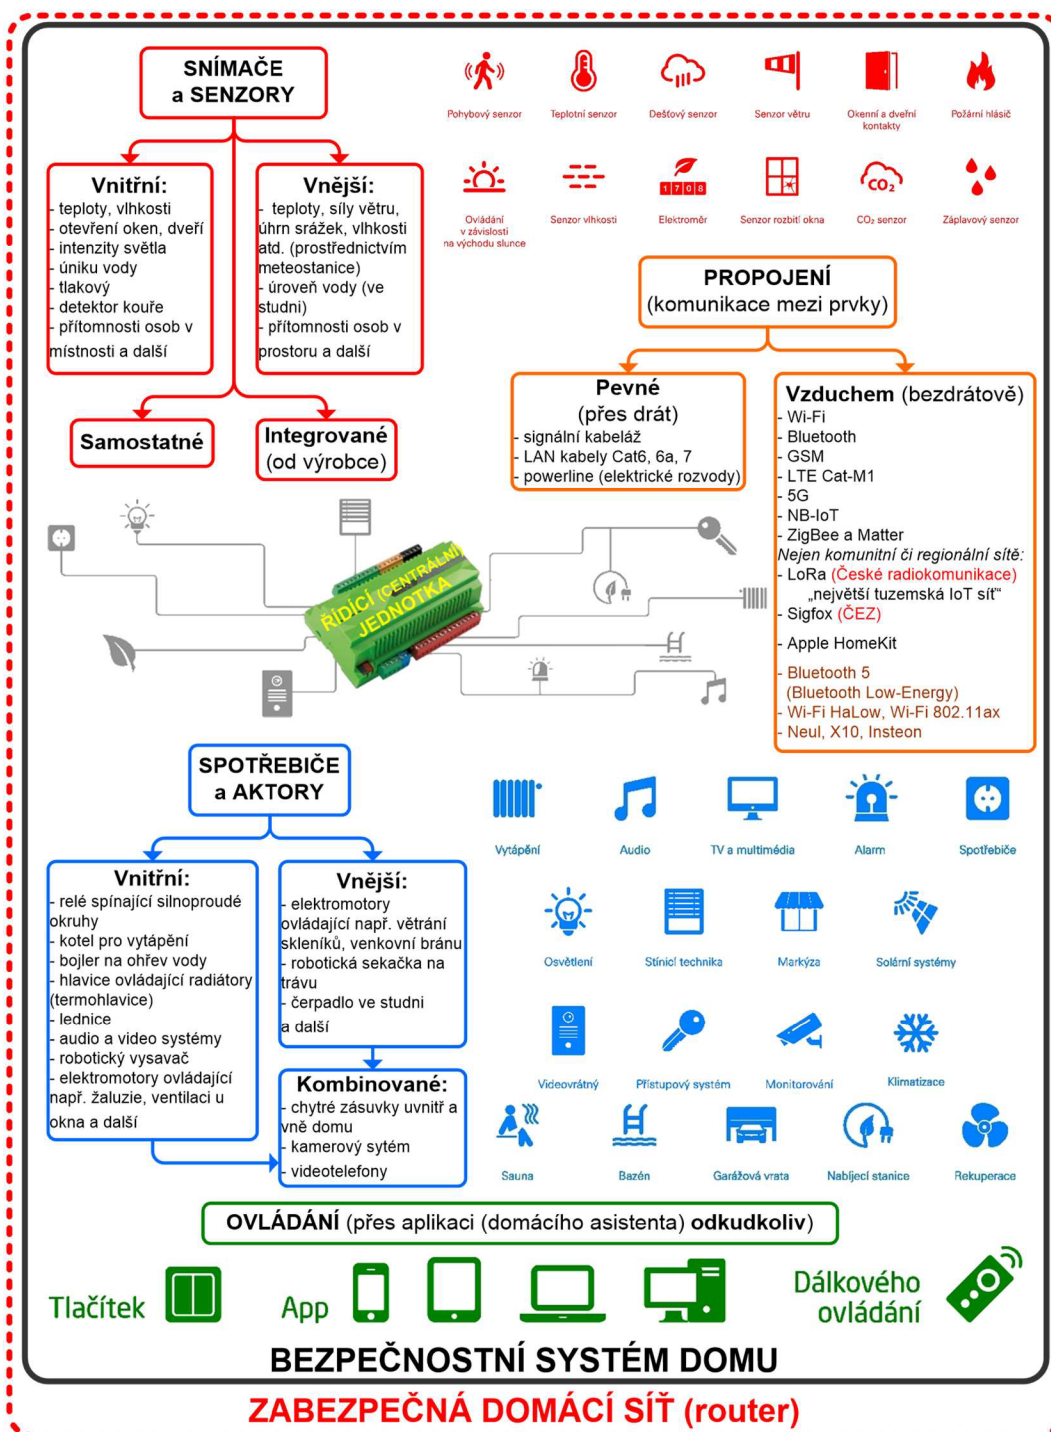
SNÍMAČE a SENZORY

Pohybový senzor
Teplotní senzor
Dešťový senzor
Senzor větru
Okenní a dveřní kontakty
Požární hlásič

Ovládání v závislosti na východu slunce
Senzor vlhkosti
1708
Elektroměr
Senzor rozbití okna
$CO_2$
$CO_2$ senzor
Záplavový senzor

Vnitřní:
- teploty, vlhkosti
- otevření oken, dveří
- intenzity světla
- úniku vody
- tlakový
- detektor kouře
- přítomnosti osob v místnosti a další

Vnější:
- teploty, síly větru, úhrn srážek, vlhkosti atd. (prostřednictvím meteostanice)
- úroveň vody (ve studni)
- přítomnosti osob v prostoru a další

Samostatné

Integrované (od výrobce)

PROPOJENÍ (komunikace mezi prvky)

Pevné (přes drát)
- signální kabeláž
- LAN kabely Cat6, 6a, 7
- powerline (elektrické rozvody)

Vzduchem (bezdrátově)
- Wi-Fi
- Bluetooth
- GSM
- LTE Cat-M1
- 5G
- NB-IoT
- ZigBee a Matter
Nejen komunitní či regionální sítě:
- LoRa (České radiokomunikace) „největší tuzemská IoT síť"
- Sigfox (ČEZ)
- Apple HomeKit
- Bluetooth 5 (Bluetooth Low-Energy)
- Wi-Fi HaLow, Wi-Fi 802.11ax
- Neul, X10, Insteon

ŘÍDÍCÍ (CENTRÁLNÍ) JEDNOTKA

SPOTŘEBIČE a AKTORY

Vnitřní:
- relé spínající silnoproudé okruhy
- kotel pro vytápění
- bojler na ohřev vody
- hlavice ovládající radiátory (termohlavice)
- lednice
- audio a video systémy
- robotický vysavač
- elektromotory ovládající např. žaluzie, ventilaci u okna a další

Vnější:
- elektromotory ovládající např. větrání skleníků, venkovní bránu
- robotická sekačka na trávu
- čerpadlo ve studni
a další

Kombinované:
- chytré zásuvky uvnitř a vně domu
- kamerový sytém
- videotelefony

Vytápění
Audio
TV a multimédia
Alarm
Spotřebiče
Osvětlení
Stínicí technika
Markýza
Solární systémy
Videovrátný
Přístupový systém
Monitorování
Klimatizace
Sauna
Bazén
Garážová vrata
Nabíjecí stanice
Rekuperace

OVLÁDÁNÍ (přes aplikaci (domácího asistenta) odkudkoliv)

Tlačítek
App
Dálkového ovládání

BEZPEČNOSTNÍ SYSTÉM DOMU

ZABEZPEČNÁ DOMÁCÍ SÍŤ (router)